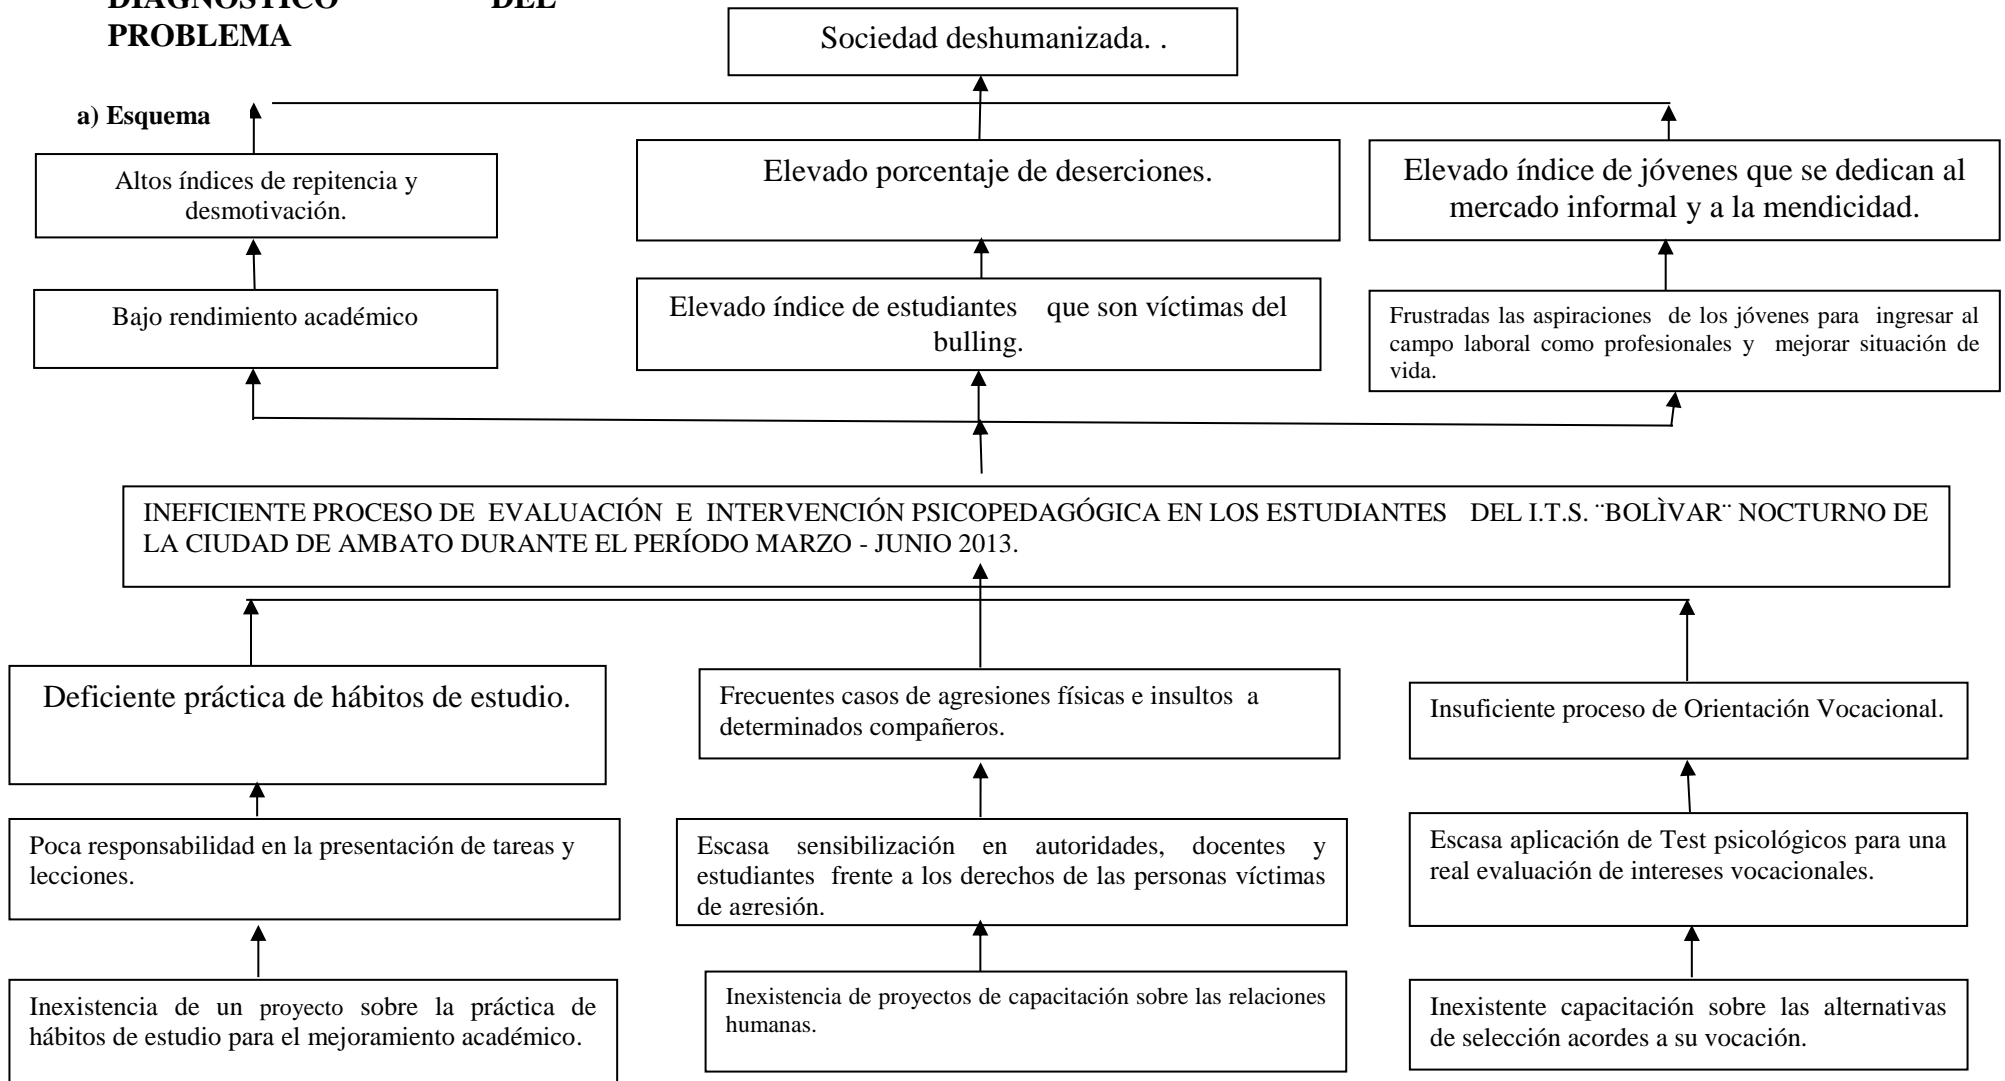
DIAGNOSTICO DEL PROBLEMA

a) Esquema

Sociedad deshumanizada. .

Altos índices de repitencia y desmotivación.

Elevado porcentaje de deserciones.

Elevado índice de jóvenes que se dedican al mercado informal y a la mendicidad.

Bajo rendimiento académico

Elevado índice de estudiantes que son víctimas del bulling.

Frustradas las aspiraciones de los jóvenes para ingresar al campo laboral como profesionales y mejorar situación de vida.

INEFICIENTE PROCESO DE EVALUACIÓN E INTERVENCIÓN PSICOPEDAGÓGICA EN LOS ESTUDIANTES DEL I.T.S. ¨BOLÌVAR¨ NOCTURNO DE LA CIUDAD DE AMBATO DURANTE EL PERÍODO MARZO - JUNIO 2013.

Deficiente práctica de hábitos de estudio.

Frecuentes casos de agresiones físicas e insultos a determinados compañeros.

Insuficiente proceso de Orientación Vocacional.

Poca responsabilidad en la presentación de tareas y lecciones.

Escasa sensibilización en autoridades, docentes y estudiantes frente a los derechos de las personas víctimas de agresión.

Escasa aplicación de Test psicológicos para una real evaluación de intereses vocacionales.

Inexistencia de un proyecto sobre la práctica de hábitos de estudio para el mejoramiento académico.

Inexistencia de proyectos de capacitación sobre las relaciones humanas.

Inexistente capacitación sobre las alternativas de selección acordes a su vocación.